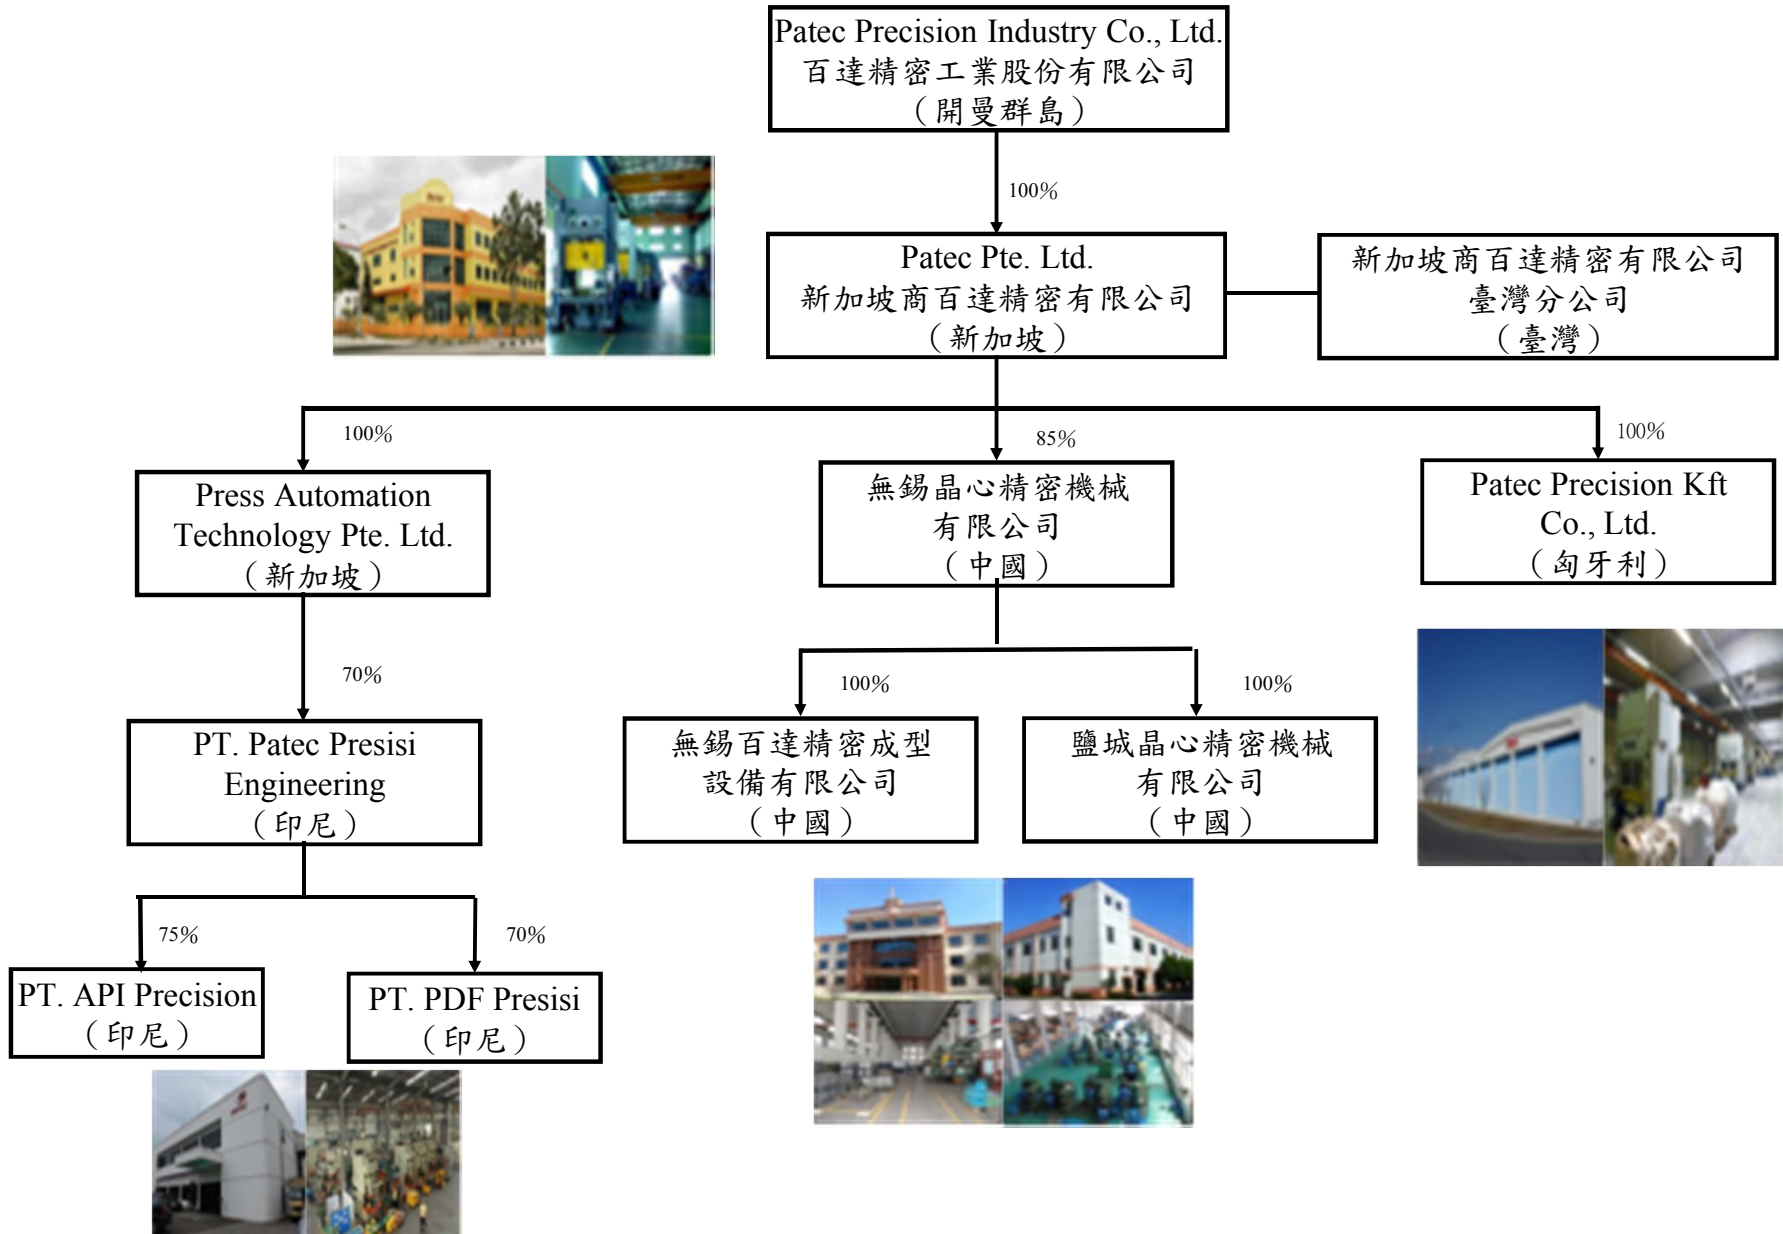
Patec Precision Industry Co., Ltd.
百達精密工業股份有限公司
（開曼群島）

100%

Patec Pte. Ltd.
新加坡商百達精密有限公司
（新加坡）

新加坡商百達精密有限公司
臺灣分公司
（臺灣）

100%

85%

100%

Press Automation Technology Pte. Ltd.
（新加坡）

無錫晶心精密機械有限公司
（中國）

Patec Precision Kft Co., Ltd.
（匈牙利）

70%

100%

100%

PT. Patec Presisi Engineering
（印尼）

無錫百達精密成型設備有限公司
（中國）

鹽城晶心精密機械有限公司
（中國）

75%

70%

PT. API Precision
（印尼）

PT. PDF Presisi
（印尼）